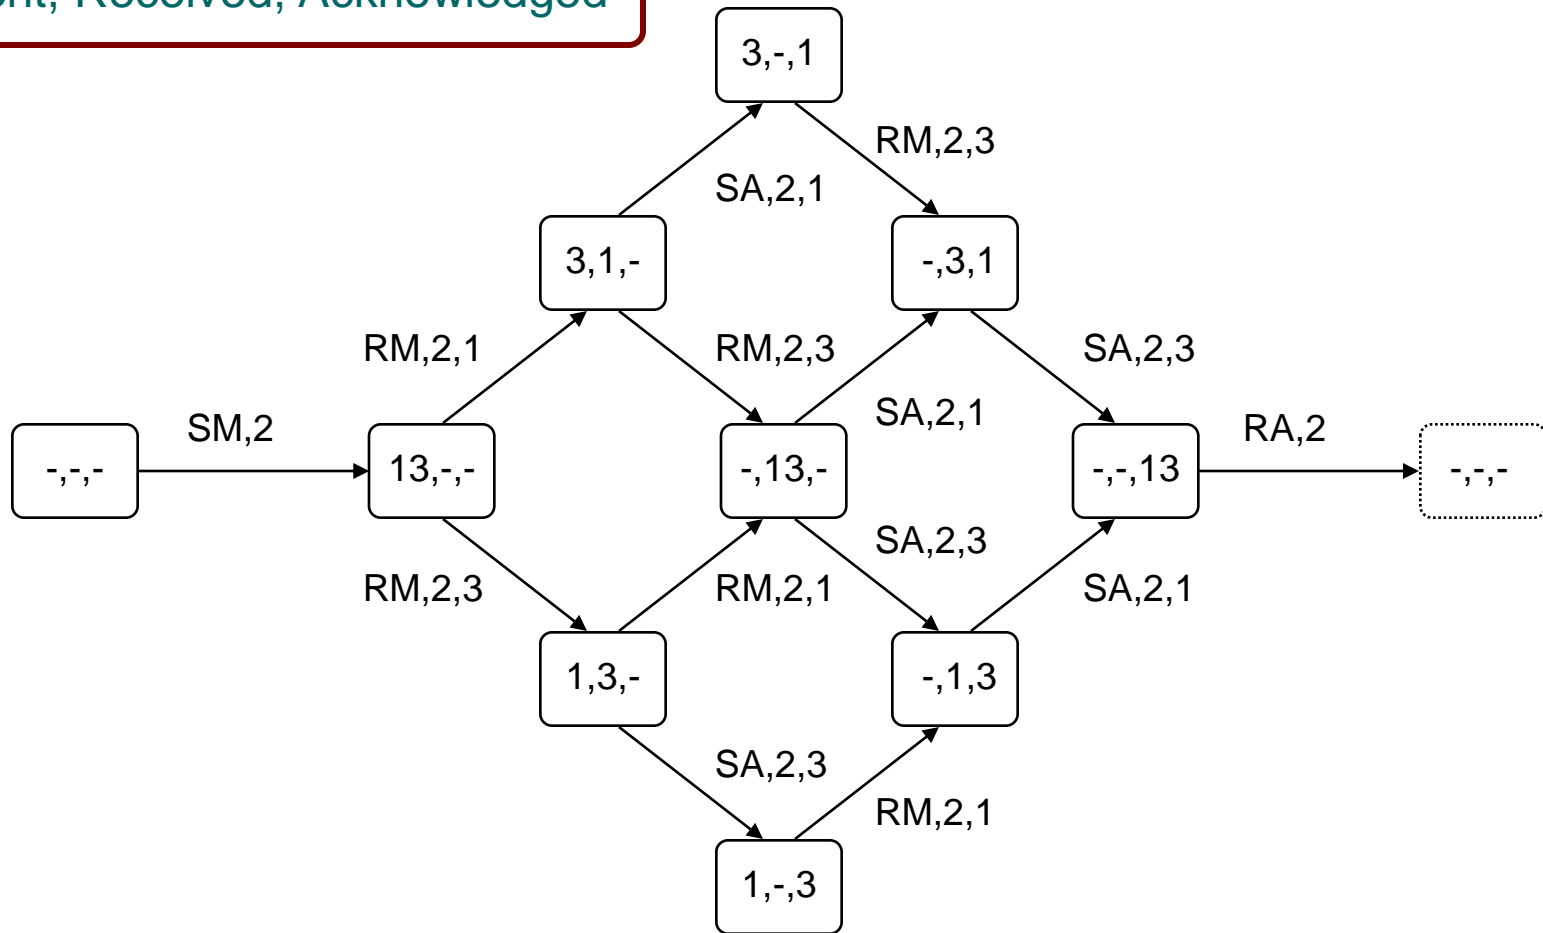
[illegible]nt, Received, Acknowledged

3,-,1

RM,2,3

SA,2,1

3,1,-

-,3,1

RM,2,1

RM,2,3

SA,2,3

SM,2

SA,2,1

RA,2

-,-,-

13,-,-

-,13,-

-,-,13

-,-,-

SA,2,3

RM,2,3

RM,2,1

SA,2,1

1,3,-

-,1,3

SA,2,3

RM,2,1

1,-,3